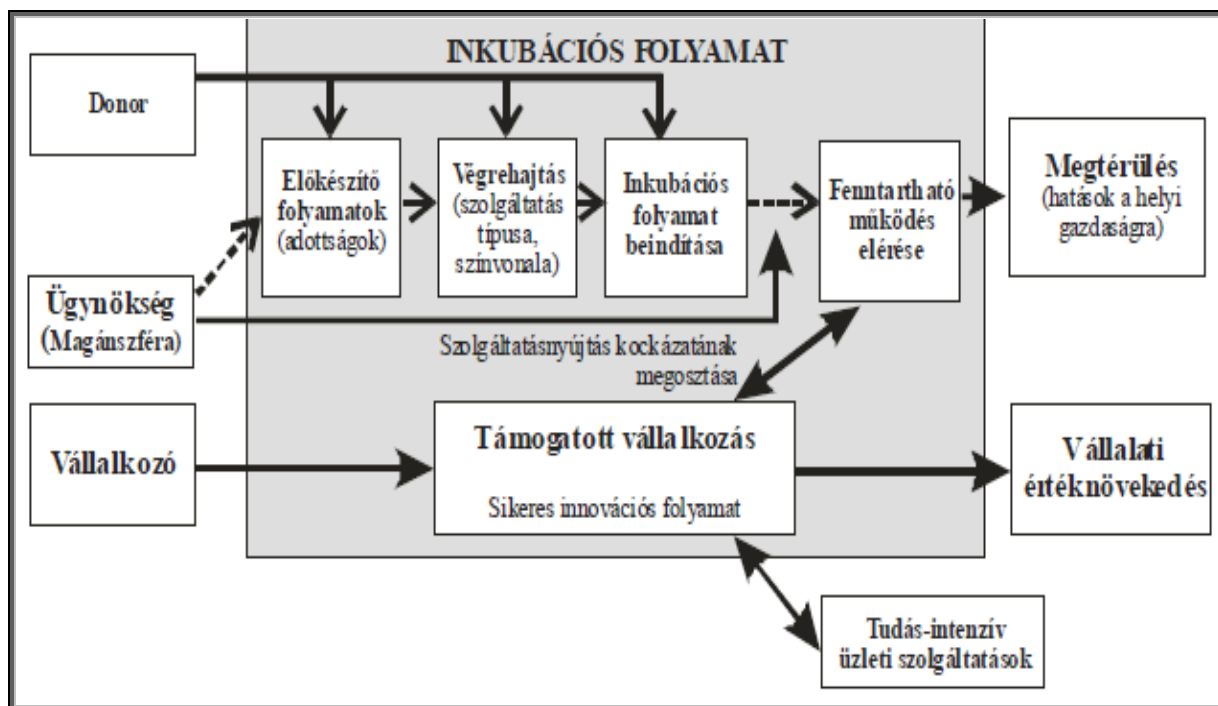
INKUBÁCIÓS FOLYAMAT

Donor

Előkészítő folyamatok (adottságok)

Végrehajtás (szolgáltatás típusa, színvonala)

Inkubációs folyamat beindítása

Fenntartható működés elérése

Megtérülés (hatások a helyi gazdaságra)

Ügynökség (Magánszféra)

Szolgáltatásnyújtás kockázatának megosztása

Vállalkozó

Támogatott vállalkozás

Sikeres innovációs folyamat

Vállalati értéknövekedés

Tudás-intenzív üzleti szolgáltatások